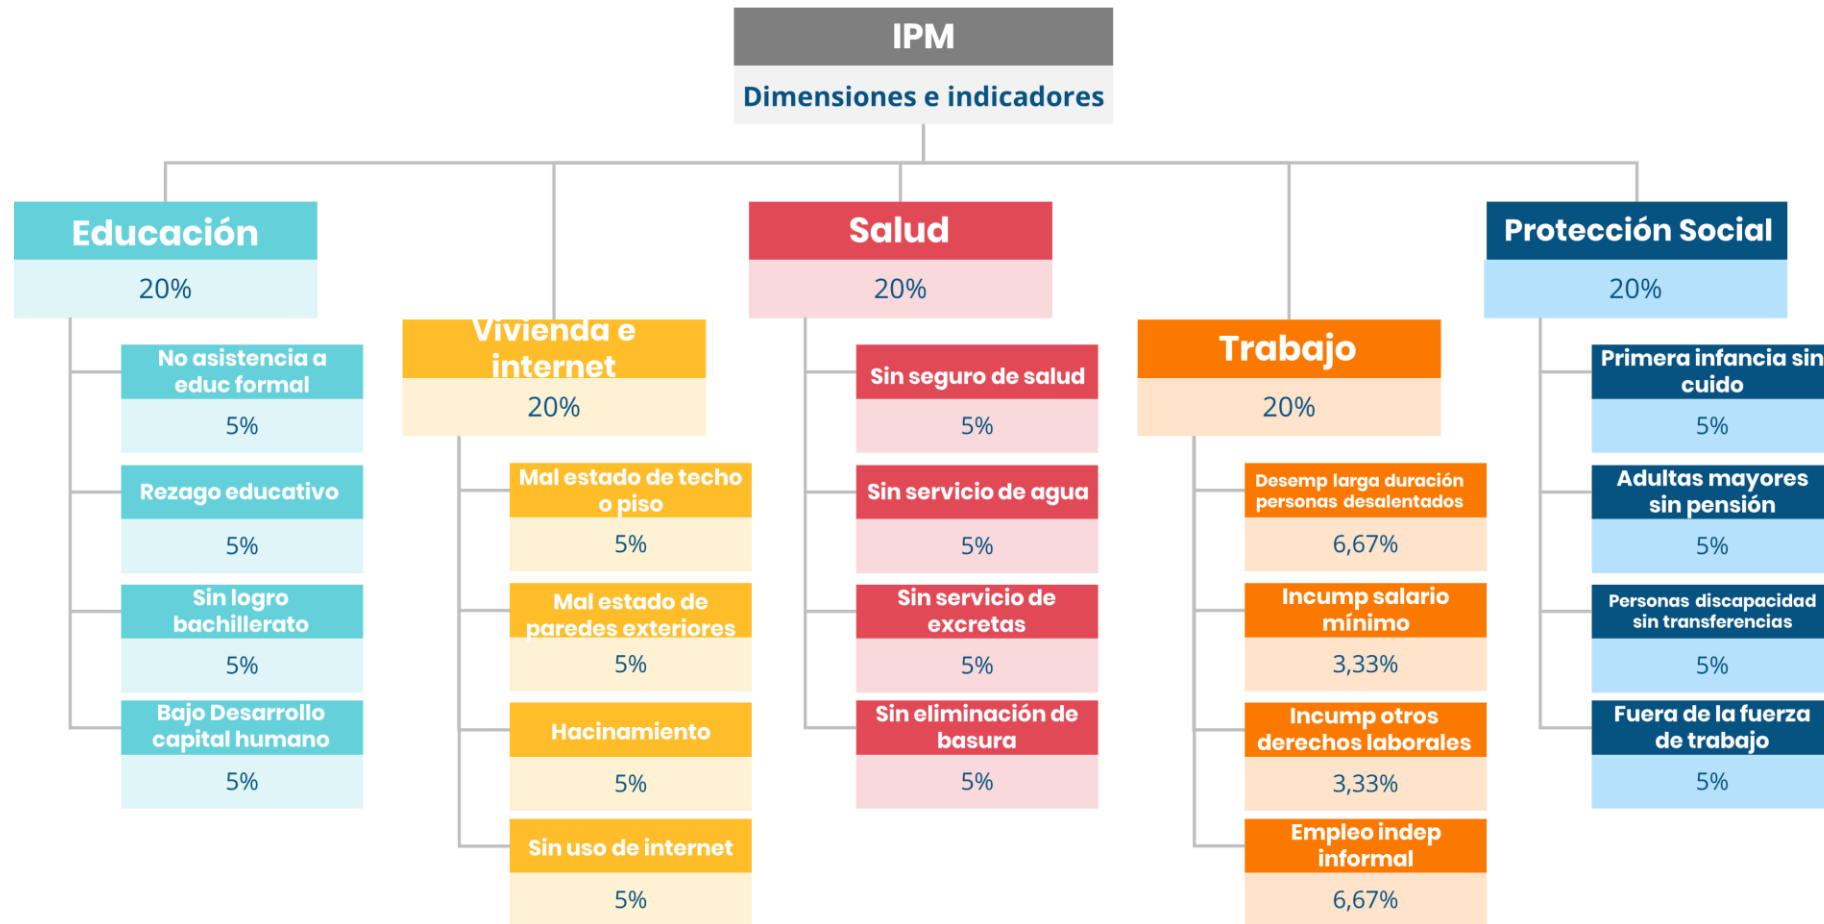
IPM
Dimensiones e indicadores

Educación
20%

No asistencia a educ formal
5%

Rezago educativo
5%

Sin logro bachillerato
5%

Bajo Desarrollo capital humano
5%

Vivienda e internet
20%

Mal estado de techo o piso
5%

Mal estado de paredes exteriores
5%

Hacinamiento
5%

Sin uso de internet
5%

Salud
20%

Sin seguro de salud
5%

Sin servicio de agua
5%

Sin servicio de excretas
5%

Sin eliminación de basura
5%

Trabajo
20%

Desemp larga duración personas desalentados
6,67%

Incump salario mínimo
3,33%

Incump otros derechos laborales
3,33%

Empleo indep informal
6,67%

Protección Social
20%

Primera infancia sin cuido
5%

Adultas mayores sin pensión
5%

Personas discapacidad sin transferencias
5%

Fuera de la fuerza de trabajo
5%